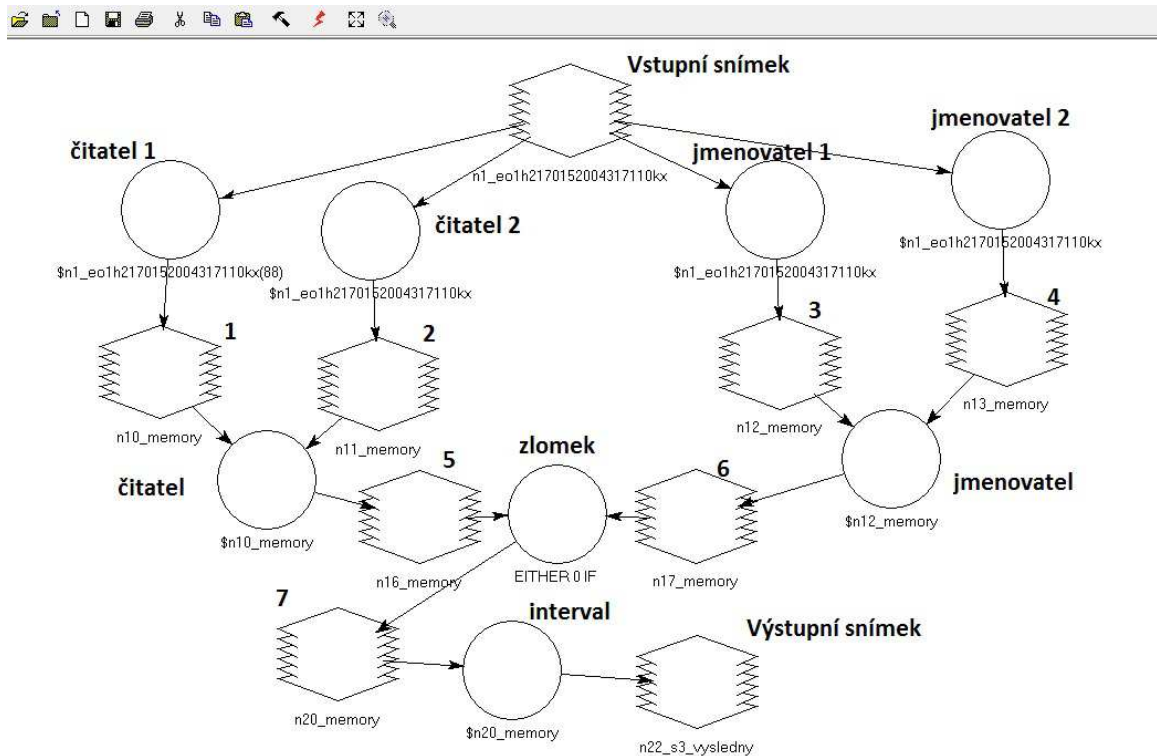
Vstupní snímek

n1_eo1h2170152004317110kx

čitatel 1

$n1_eo1h2170152004317110kx(88)

čitatel 2

$n1_eo1h2170152004317110kx

jmenovatel 1

$n1_eo1h2170152004317110kx

jmenovatel 2

$n1_eo1h2170152004317110kx

1

2

3

4

n10_memory

n11_memory

n12_memory

n13_memory

čitatel

$n10_memory

5

n16_memory

zlomek

EITHER 0 IF

6

n17_memory

jmenovatel

$n12_memory

7

n20_memory

interval

$n20_memory

Výstupní snímek

n22_s3_vysledny